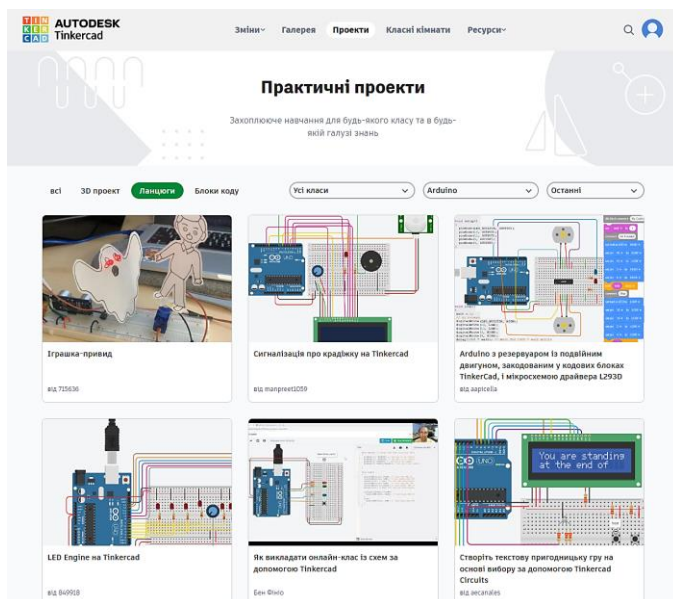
TIN KER CAD AUTODESK Tinkercad

Зміни Галерея Проекти Класні кімнати Ресурси

Практичні проекти

Захоплююче навчання для будь-якого класу та в будь-якій галузі знань

всі 3D проект Ланцюги Блоки коду

Усі класи Arduino Останні

Іграшка-привид
від 715636

Сигналізація про крадіжку на Tinkercad
від manpreet1059

Arduino з резервуаром із подвійним двигуном, закодованим у кодових блоках TinkerCad, і мікросхемою драйвера L293D
від aapicella

LED Engine на Tinkercad
від 849918

Як викладати онлайн-клас із схем за допомогою Tinkercad
Бен Фініо

You are standing at the end of

Створіть текстову пригодницьку гру на основі вибору за допомогою Tinkercad Circuits
від aecanales